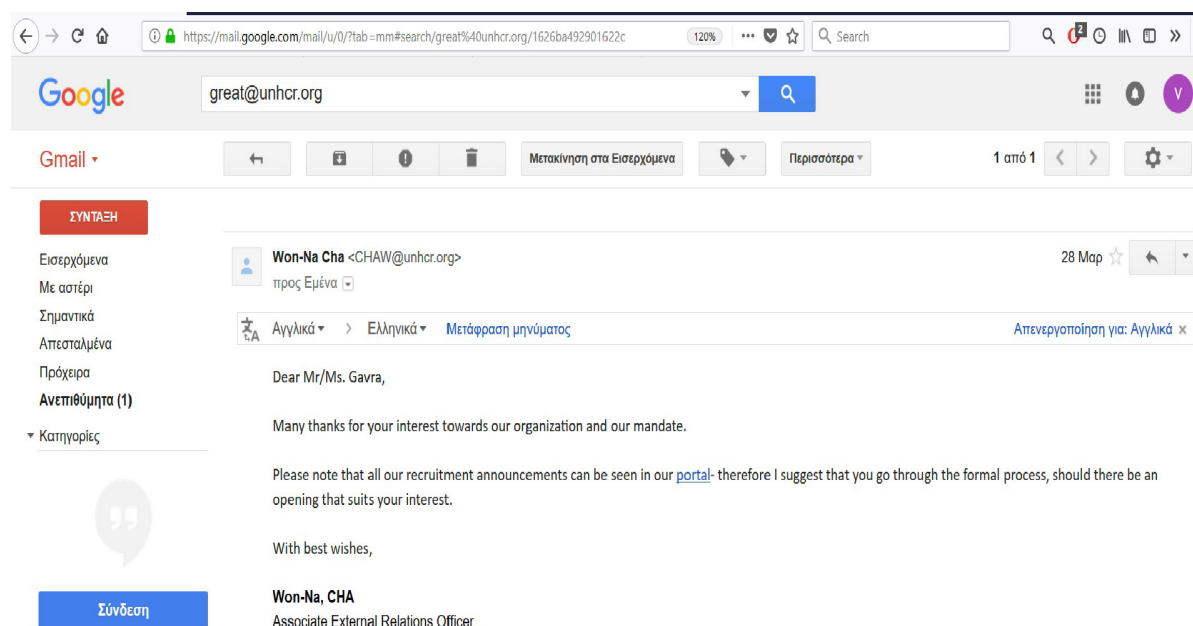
https://mail.google.com/mail/u/0/?tab=mm#search/great%40unhcr.org/1626ba492901622c 120% Search

Google great@unhcr.org

V

Gmail ▾

Μετακίνηση στα Εισερχόμενα

Περισσότερα ▾

1 από 1

ΣΥΝΤΑΞΗ

Εισερχόμενα
Με αστέρι
Σημαντικά
Απεσταλμένα
Πρόχειρα
Ανεπιθύμητα (1)
▾ Κατηγορίες

Σύνδεση

Won-Na Cha <CHAW@unhcr.org>
προς Εμένα

28 Μαρ

Αγγλικά ▾ › Ελληνικά ▾ Μετάφραση μηνύματος

Απενεργοποίηση για: Αγγλικά ×

Dear Mr/Ms. Gavra,

Many thanks for your interest towards our organization and our mandate.

Please note that all our recruitment announcements can be seen in our portal- therefore I suggest that you go through the formal process, should there be an opening that suits your interest.

With best wishes,

Won-Na, CHA
Associate External Relations Officer